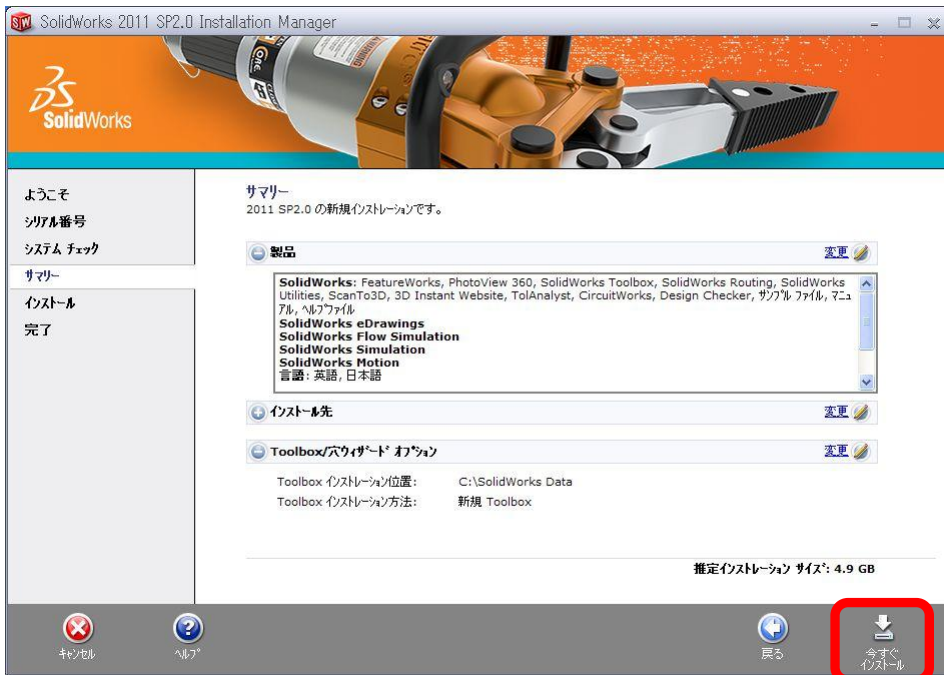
SolidWorks 2011 SP2.0 Installation Manager

SolidWorks

ようこそ
シリアル番号
システム チェック
サマリー
インストール
完了

サマリー
2011 SP2.0 の新規インストレーションです。

製品 変更

SolidWorks: FeatureWorks, PhotoView 360, SolidWorks Toolbox, SolidWorks Routing, SolidWorks Utilities, ScanTo3D, 3D Instant Website, TolAnalyst, CircuitWorks, Design Checker, サンプル ファイル, マニュアル, ヘルプファイル
SolidWorks eDrawings
SolidWorks Flow Simulation
SolidWorks Simulation
SolidWorks Motion
言語: 英語, 日本語

インストール先 変更

Toolbox/穴ウィザード オプション 変更

Toolbox インストレーション位置: C:\SolidWorks Data
Toolbox インストレーション方法: 新規 Toolbox

推定インストレーション サイズ: 4.9 GB

キャンセル
ヘルプ
戻る
今すぐ インストール